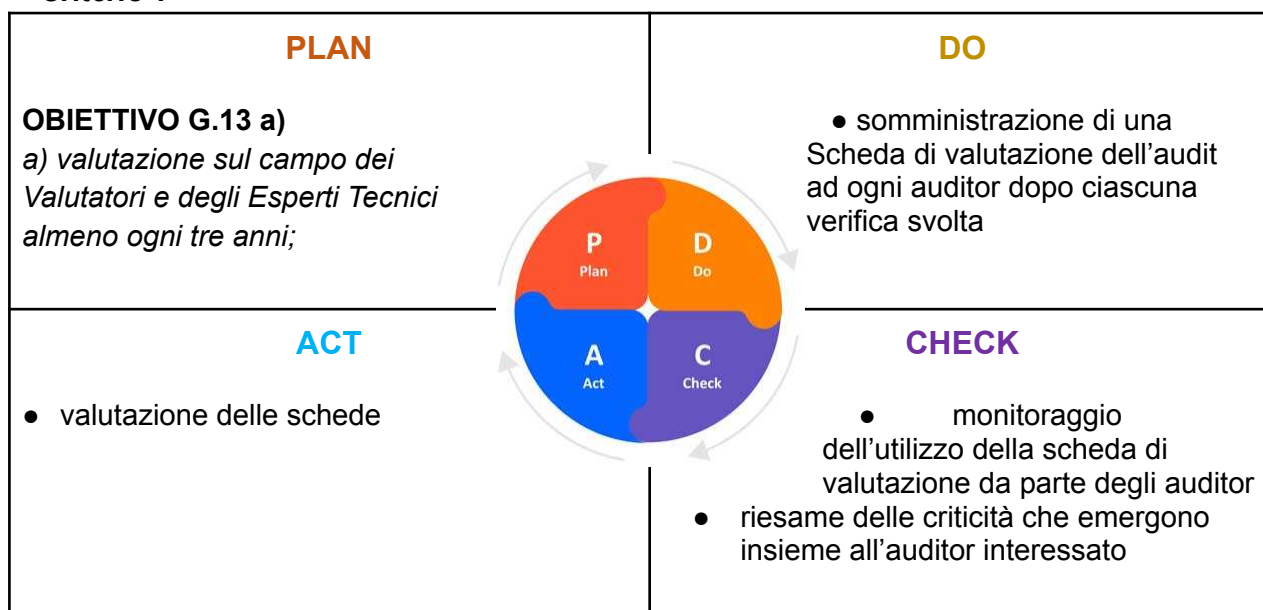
PLAN

OBIETTIVO G.13 a)
*a) valutazione sul campo dei Valutatori e degli Esperti Tecnici almeno ogni tre anni;*

DO

● somministrazione di una Scheda di valutazione dell'audit ad ogni auditor dopo ciascuna verifica svolta

P
Plan

D
Do

A
Act

C
Check

ACT

● valutazione delle schede

CHECK

● monitoraggio dell'utilizzo della scheda di valutazione da parte degli auditor
● riesame delle criticità che emergono insieme all'auditor interessato